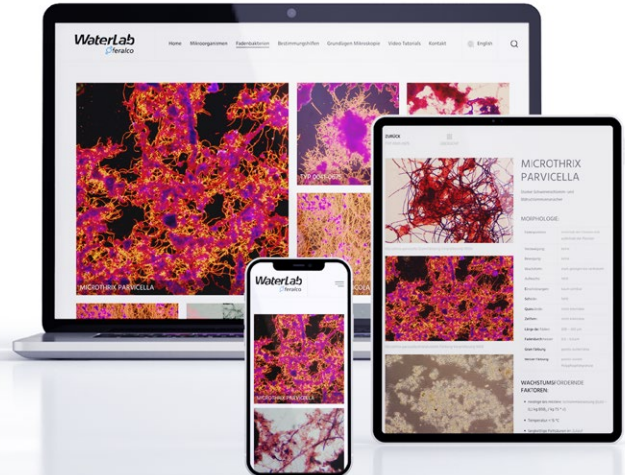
WaterLab
feralco

Home Mikroorganismen Fadenbakterien Bestimmungshilfen Grundlagen Mikroskopie Video Tutorials Kontakt English

MICROTHRIX PARVICELLA

TYP 0041/0675

WaterLab
feralco

MICROTHRIX PARVICELLA

ZURÜCK

MICROTHRIX PARVICELLA

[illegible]

MORPHOLOGIE:

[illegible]

WACHSTUMSFÖRDERNDE FAKTOREN:

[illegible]